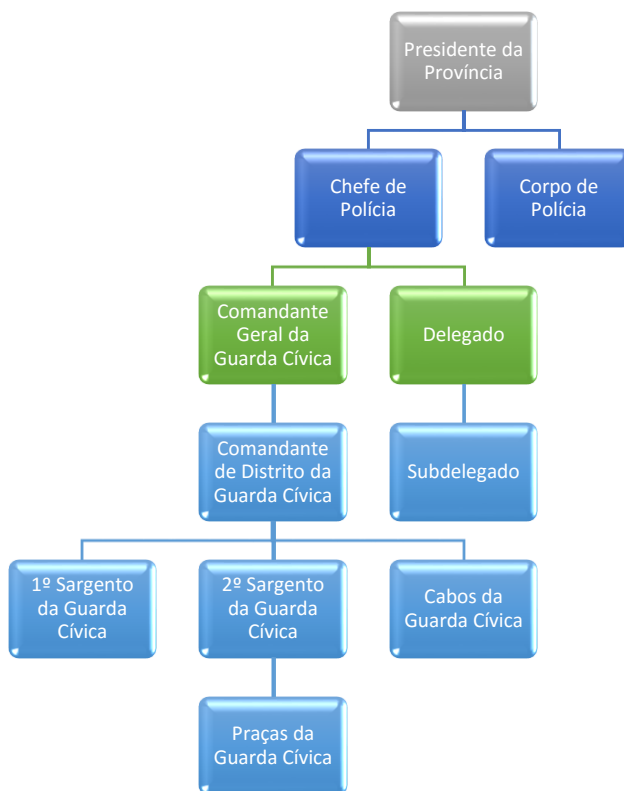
Presidente da Província

Chefe de Polícia

Corpo de Polícia

Comandante Geral da Guarda Cívica

Delegado

Comandante de Distrito da Guarda Cívica

Subdelegado

1º Sargento da Guarda Cívica

2º Sargento da Guarda Cívica

Cabos da Guarda Cívica

Praças da Guarda Cívica